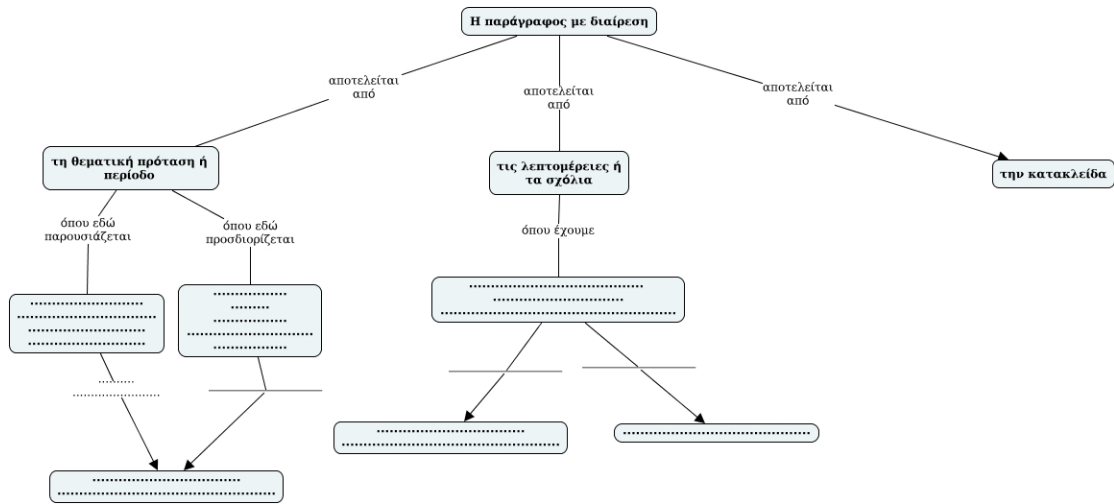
Η παράγραφος με διαίρεση

αποτελείται από

αποτελείται από

αποτελείται από

τη θεματική πρόταση ή περίοδο

τις λεπτομέρειες ή τα σχόλια

την κατακλείδα

όπου εδώ παρουσιάζεται

όπου εδώ προσδιορίζεται

όπου έχουμε

.........................
.............................
.........................
.........................

..............
.........
..............
.........................
..............

........................................
...............................
...........................................

.........
.....................

......................................
.........................................

.......................................
..........................................

....................................................